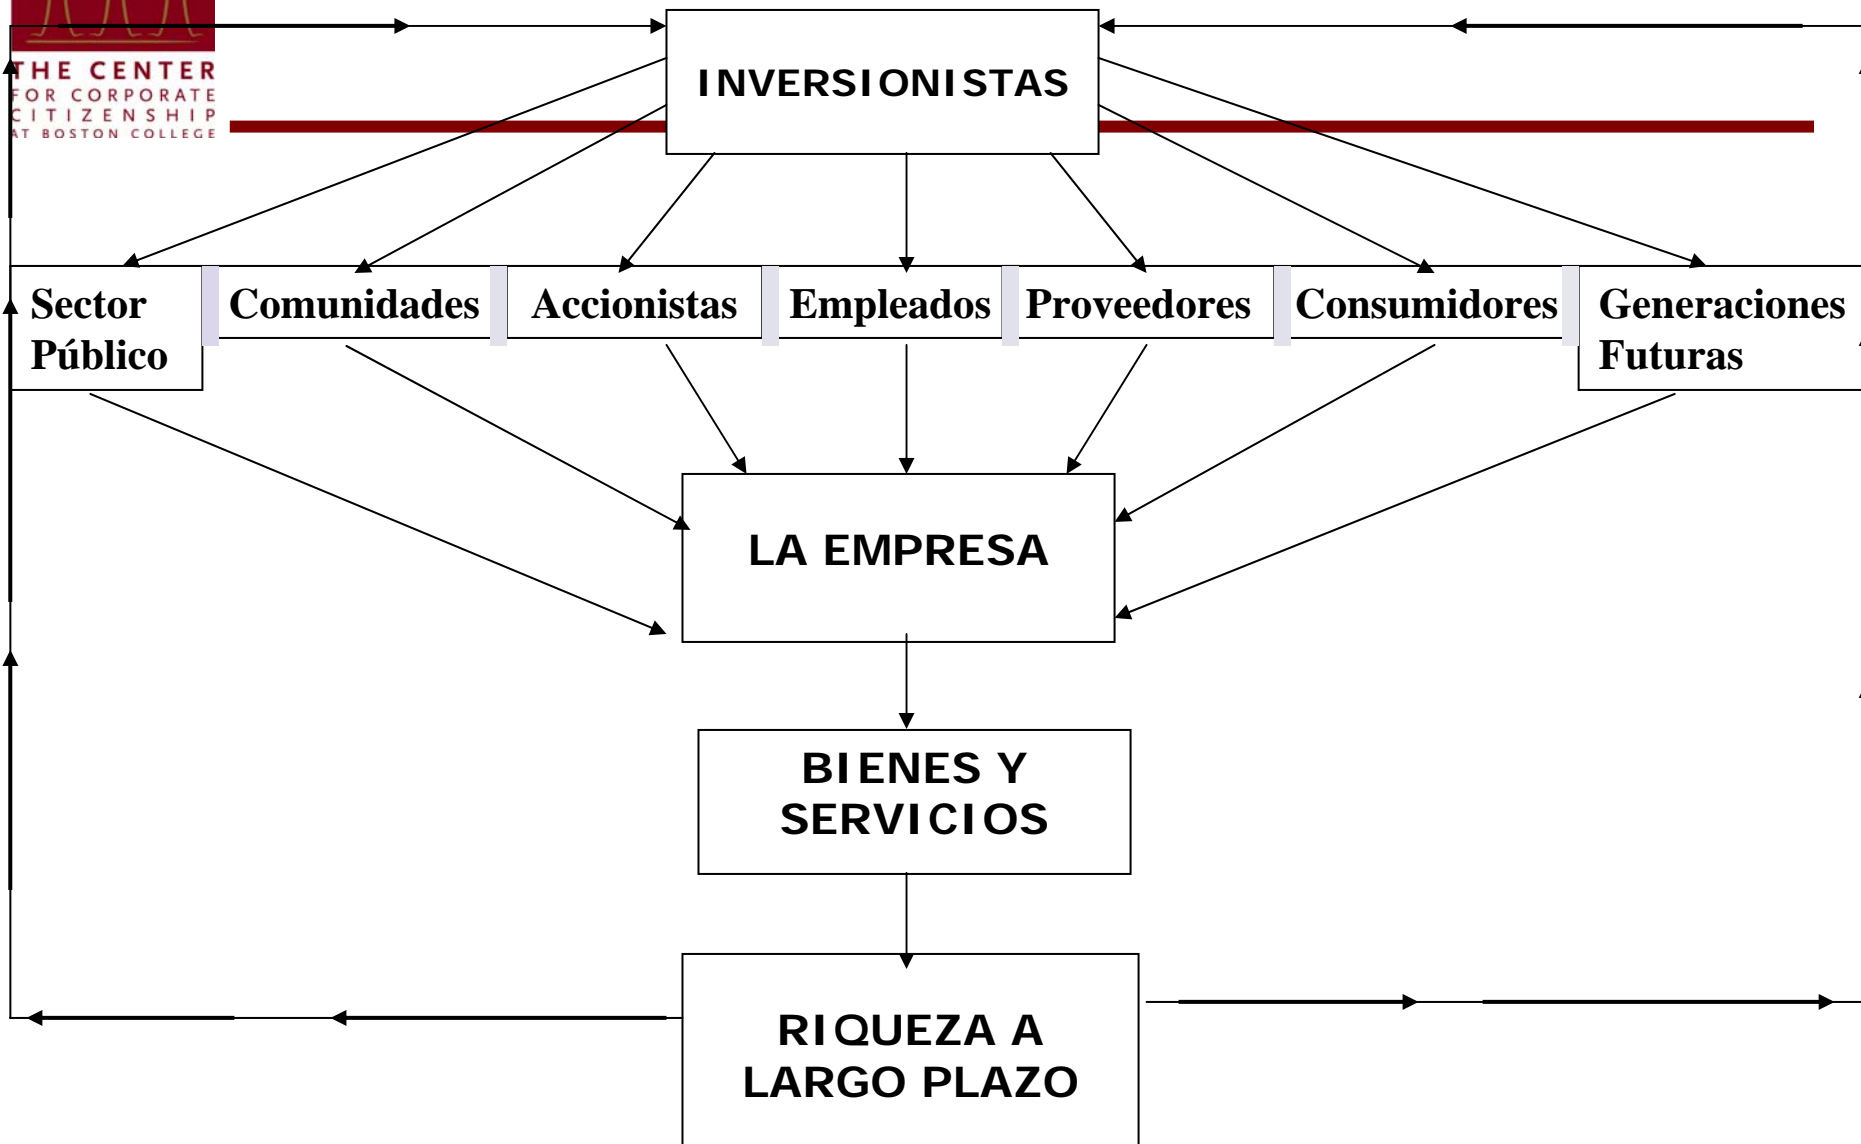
THE CENTER
FOR CORPORATE
CITIZENSHIP
AT BOSTON COLLEGE

INVERSIONISTAS

Sector Público

Comunidades

Accionistas

Empleados

Proveedores

Consumidores

Generaciones Futuras

LA EMPRESA

BIENES Y SERVICIOS

RIQUEZA A LARGO PLAZO